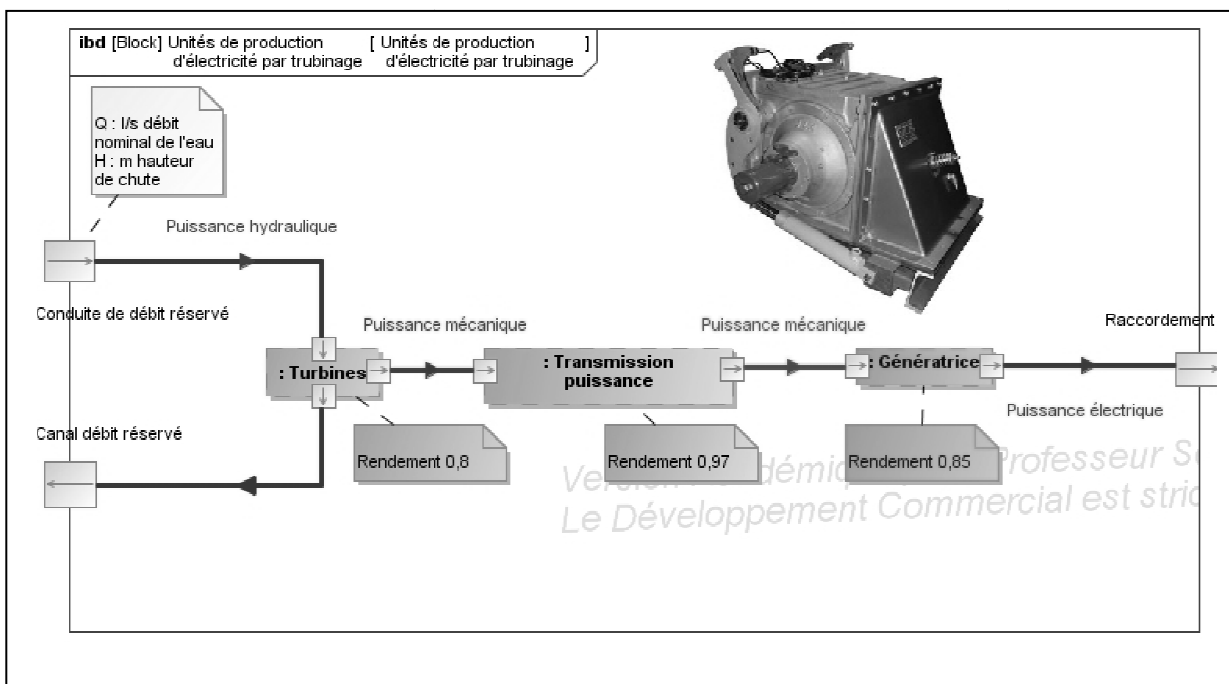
ibd [Block] Unités de production d'électricité par trubinage [ Unités de production d'électricité par trubinage ]

Q : l/s débit nominal de l'eau
H : m hauteur de chute

Puissance hydraulique

Conduite de débit réservé

Puissance mécanique

Puissance mécanique

Raccordement

: Turbines

: Transmission puissance

: Génératrice

Puissance électrique

Canal débit réservé

Rendement 0,8

Rendement 0,97

Rendement 0,85

Version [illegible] démi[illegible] Professeur S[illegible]
Le Développement Commercial est stric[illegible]